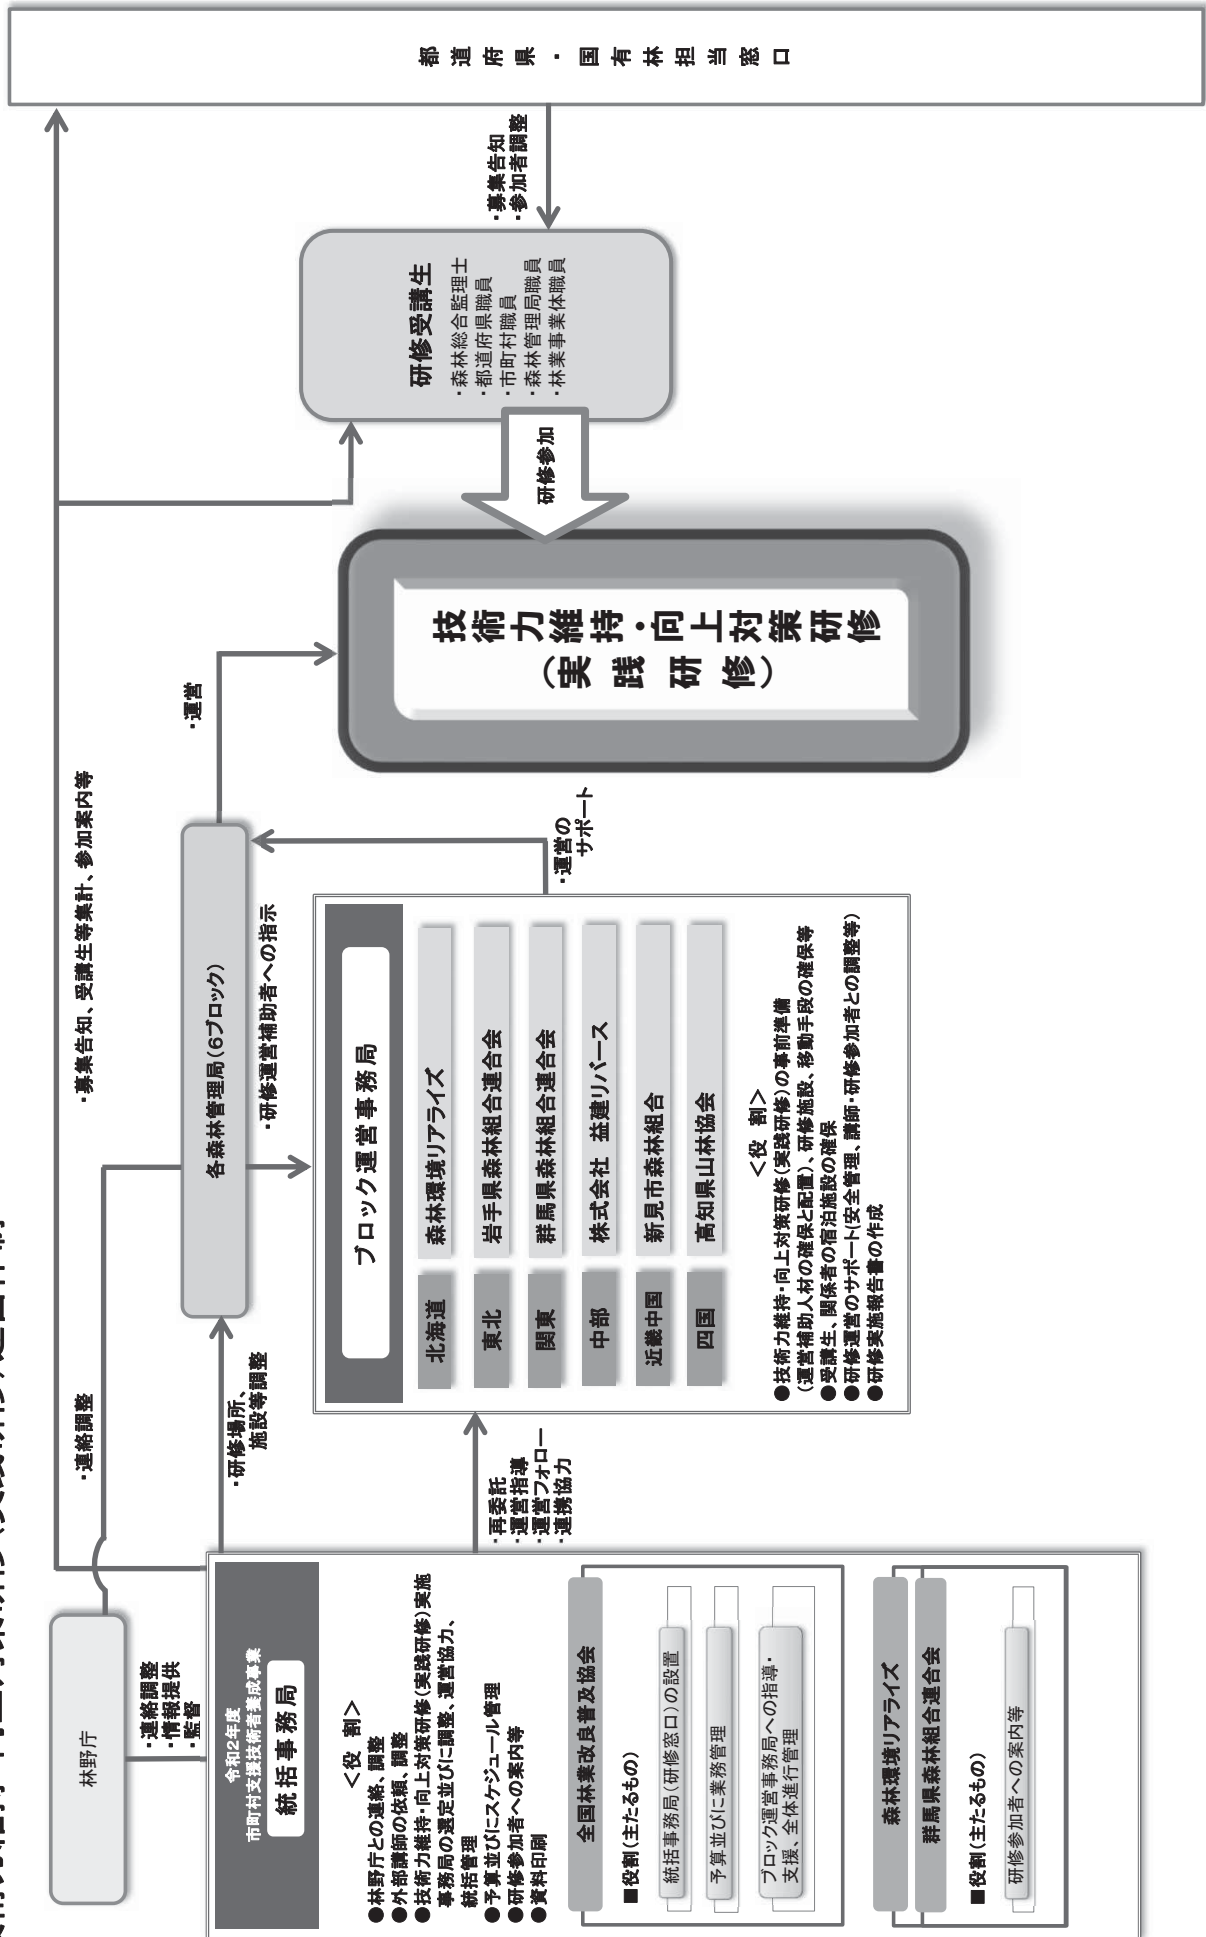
都道府県・国有林担当窓口

・募集告知
・参加者調整

研修受講生
・森林総合監理士
・都道府県職員
・市町村職員
・森林管理局職員
・林業事業体職員

研修参加

技術力維持・向上対策研修
（実践研修）

・運営

・募集告知、受講生等集計、参加案内等

各森林管理局(6ブロック)

・研修運営補助者への指示

・運営のサポート

ブロック運営事務局

| 北海道 | 森林環境リアライズ |
|---|---|
| 東北 | 岩手県森林組合連合会 |
| 関東 | 群馬県森林組合連合会 |
| 中部 | 株式会社 益建リバース |
| 近畿中国 | 新見市森林組合 |
| 四国 | 高知県山林協会 |

<役 割>
●技術力維持・向上対策研修(実践研修)の事前準備（運営補助人材の確保と配置）、研修施設、移動手段の確保等
●受講生、関係者の宿泊施設の確保
●研修運営のサポート(安全管理、講師・研修参加者との調整等)
●研修実施報告書の作成

・連絡調整

・研修場所、施設等調整

・再委託
・運営指導
・運営フォロー
・連携協力

林野庁

・連絡調整
・情報提供
・監督

令和2年度
市町村支援技術者養成事業
統括事務局

<役 割>
●林野庁との連絡、調整
●外部講師の依頼、調整
●技術力維持・向上対策研修(実践研修)実施事務局の選定並びに調整、運営協力、統括管理
●予算並びにスケジュール管理
●研修参加者への案内等
●資料印刷

全国林業改良普及協会
■役割(主たるもの)
統括事務局(研修窓口)の設置
予算並びに業務管理
ブロック運営事務局への指導・支援、全体進行管理

森林環境リアライズ
群馬県森林組合連合会
■役割(主たるもの)
研修参加者への案内等